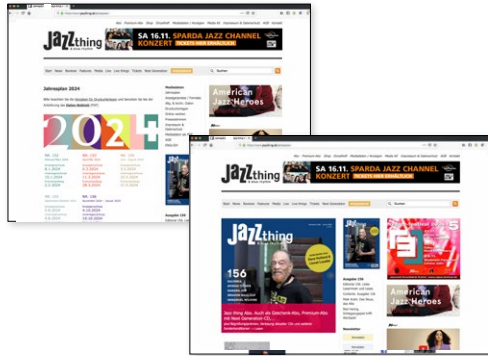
JAZZthing

SA 16.11. SPARDA JAZZ CHANNEL KONZERT

TICKETS HIER ERHÄLTLICH

Start News Reviews Features Media Live Live-Wings Tickets Next Generation

Suchen

Jahresplan 2024

2024

American Jazz Heroes

Mediadaten

JAZZthing

SA 16.11. SPARDA JAZZ CHANNEL KONZERT

TICKETS HIER ERHÄLTLICH

Start News Reviews Features Media Live Live-Wings Tickets Next Generation

Suchen

JAZZthing

156

American Jazz Heroes

Newsletter